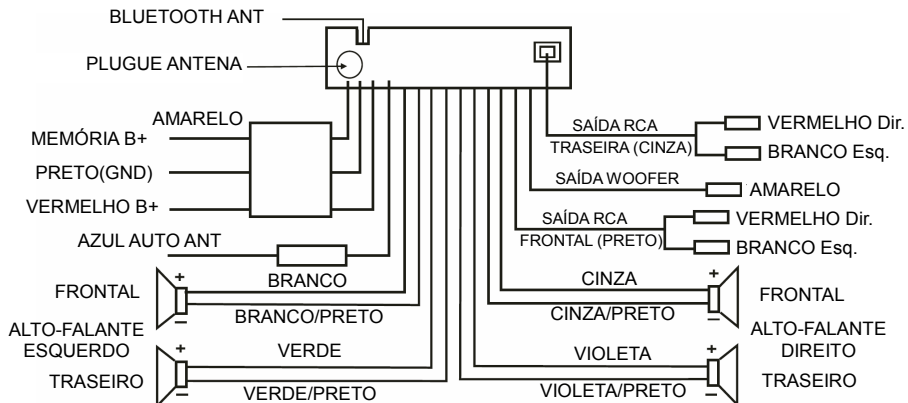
BLUETOOTH ANT

PLUGUE ANTENA

AMARELO

MEMÓRIA B+

PRETO(GND)

VERMELHO B+

AZUL AUTO ANT

SAÍDA RCA TRASEIRA (CINZA)

VERMELHO Dir.

BRANCO Esq.

SAÍDA WOOFER

AMARELO

SAÍDA RCA FRONTAL (PRETO)

VERMELHO Dir.

BRANCO Esq.

FRONTAL

+

−

BRANCO

BRANCO/PRETO

ALTO-FALANTE ESQUERDO

+

VERDE

TRASEIRO

−

VERDE/PRETO

CINZA

CINZA/PRETO

+

−

FRONTAL

ALTO-FALANTE DIREITO

VIOLETA

VIOLETA/PRETO

+

−

TRASEIRO